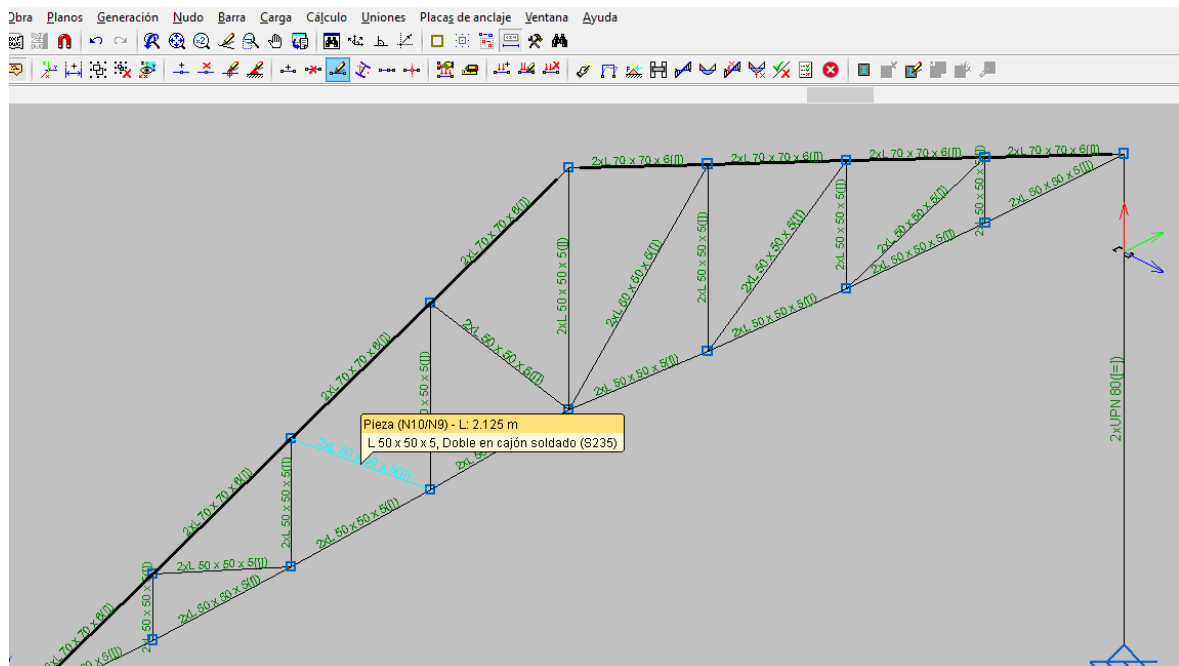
Obra Planos Generación Nudo Barra Carga Cálculo Uniones Placas de anclaje Ventana Ayuda

2xL 70 x 70 x 6(])
2xL 70 x 70 x 6(])
2xL 70 x 70 x 6(])
2xL 70 x 70 x 6(])
2xL 70 x 70 x 6(])
2xL 70 x 70 x 6(])
2xL 70 x 70 x 6(])
2xL 70 x 70 x 6(])
2xL 70 x 70 x 6(])
2xL 50 x 50 x 5(])
2xL 50 x 50 x 5(])
2xL 50 x 50 x 5(])
2xL 50 x 50 x 5(])
2xL 60 x 60 x 6(])
2xL 50 x 50 x 5(])
2xL 50 x 50 x 5(])
2xL 50 x 50 x 5(])
2xL 50 x 50 x 5(])
2xL 50 x 50 x 5(])
2xL 50 x 50 x 5(])
2xL 50 x 50 x 5(])
2xL 50 x 50 x 5(])
2xL 50 x 50 x 5(])
2xL 50 x 50 x 5(])
2xL 50 x 50 x 5(])
2xL 50 x 50 x 5(])
2xL 50 x 50 x 5(])
2xL 50 x 50 x 5(])
2xL 50 x 50 x 5(])
2xL 60 x 60 x 6(])
2xL 60 x 60 x 6(])
2xUPN 80([=])

Pieza (N10/N9) - L: 2.125 m
L 50 x 50 x 5, Doble en cajón soldado (S235)